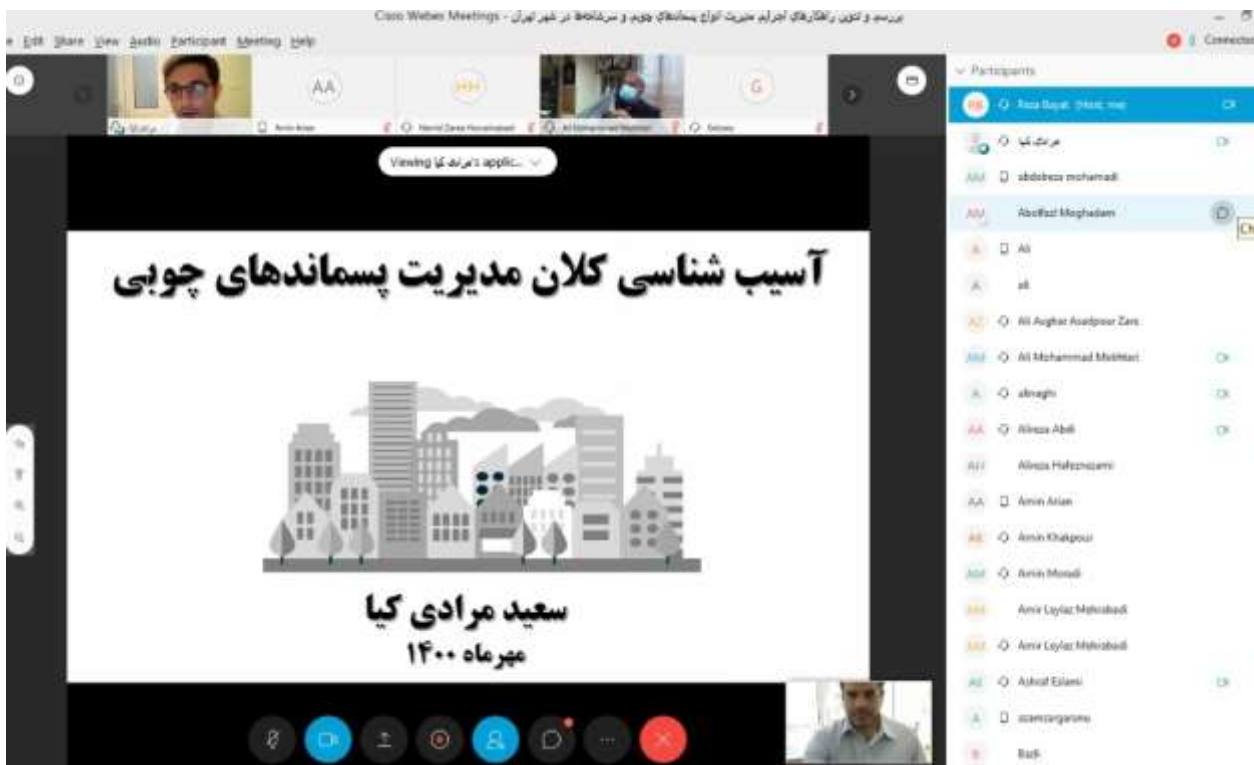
بررسی و تدوین راهکارهای اجرایی مدیریت انواع پسماندهای چوبی و سرشاخه در شهر تهران - Cisco Webex Meetings

Edit Share View Audio Participant Meeting Help

Connected

AA

G

Amin Arian

Hamid Zarea Hosseinabadi

Ali Mohammad Mokhtari

Viewing مرادی کیا's applic...

آسیب شناسی کلان مدیریت پسماندهای چوبی

سعید مرادی کیا

مهرماه ۱۴۰۰

Participants

Reza Bayat (Host, me)

مرادی کیا

abdolreza mohamadi

Abolfazl Moghadam

Ali

ali

Ali Asghar Asadpour Zare

Ali Mohammad Mokhtari

alinaghi

Alireza Abdi

Alireza Hafeznazami

Amin Arian

Amin Khakpour

Amin Moradi

Amir Leylaz Mehrabadi

Amir Leylaz Mehrabadi

Ashraf Eslami

azamzargaramu

Badi